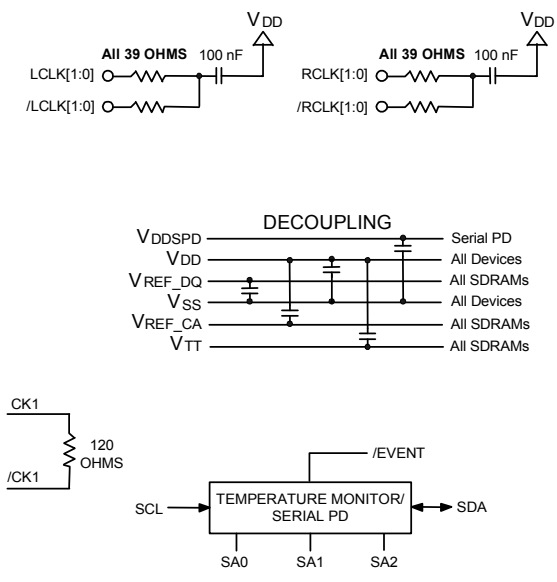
$V_{DD}$

All 39 OHMS 100 nF

LCLK[1:0]

/LCLK[1:0]

$V_{DD}$

All 39 OHMS 100 nF

RCLK[1:0]

/RCLK[1:0]

DECOUPLING

$V_{DDSPD}$ Serial PD

$V_{DD}$ All Devices

$V_{REF\_DQ}$ All SDRAMs

$V_{SS}$ All Devices

$V_{REF\_CA}$ All SDRAMs

$V_{TT}$ All SDRAMs

CK1

120 OHMS

/CK1

/EVENT

SCL

TEMPERATURE MONITOR/ SERIAL PD

SDA

SA0 SA1 SA2